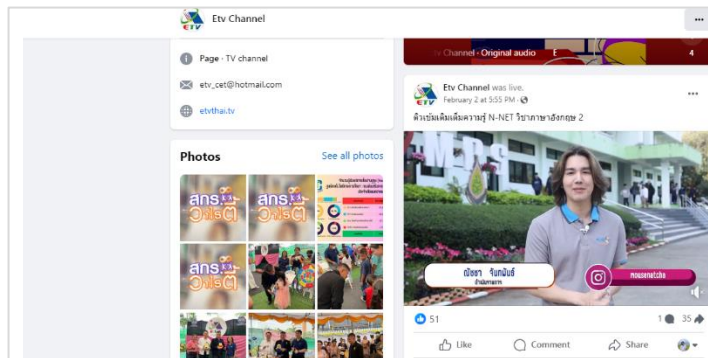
Etv Channel

Page · TV channel

etv_cet@hotmail.com

etvthai.tv

Photos

See all photos

สกร. วาไรตี้

สกร. วาไรตี้

สกร. วาไรตี้

tv Channel · Original audio

4

Etv Channel was live.

February 2 at 5:55 PM ·

ติวเข้มเติมเต็มความรู้ N-NET วิชาภาษาอังกฤษ 2

ณัชชา จันทพันธ์

mousenatcha

51

1

35

Like

Comment

Share